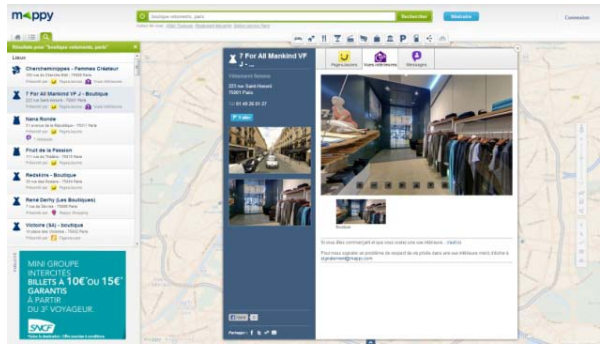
mappy

boutique vêtements, paris

Rechercher

Itinéraire

Connexion

Résultats pour "boutique vêtements, paris"

Lieux

Cherchemidippes - Femmes Créateur

7 For All Mankind VF J - Boutique

Nana Ronde

Fruit de la Passion

Redskins - Boutique

René Derhy (Les Boutiques)

Victoire (SA) - boutique

MINI GROUPE INTERCITÉS
BILLETS À 10€ OU 15€*
GARANTIS
À PARTIR
DU 3e VOYAGEUR.

SNCF

7 For All Mankind VF J - ...

Pages Jaunes

Vues intérieures

Messages

275 rue Saint-Honoré
75008 Paris

Tel 01 49 26 91 37

Boutique

Partager : f

Si vous êtes commerçant et que vous voulez une vue intérieure : cliquez

Pour nous signaler un problème de respect de vie privée dans une vue intérieure merci d'écrire à signalement@mappy.com